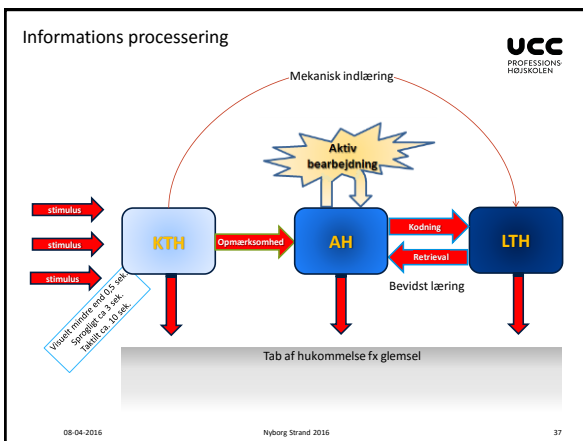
Informations processering

UCC PROFESSIONSHØJSKOLEN

Mekanisk indlæring

Aktiv bearbejdning

stimulus

stimulus

stimulus

KTH

Opmærksomhed

AH

Kodning

Retrieval

LTH

Bevidst læring

Visuelt mindre end 0,5 sek. Sprogligt ca 3 sek. Taktilt ca. 10 sek.

Tab af hukommelse fx glemsel

08-04-2016

Nyborg Strand 2016

37